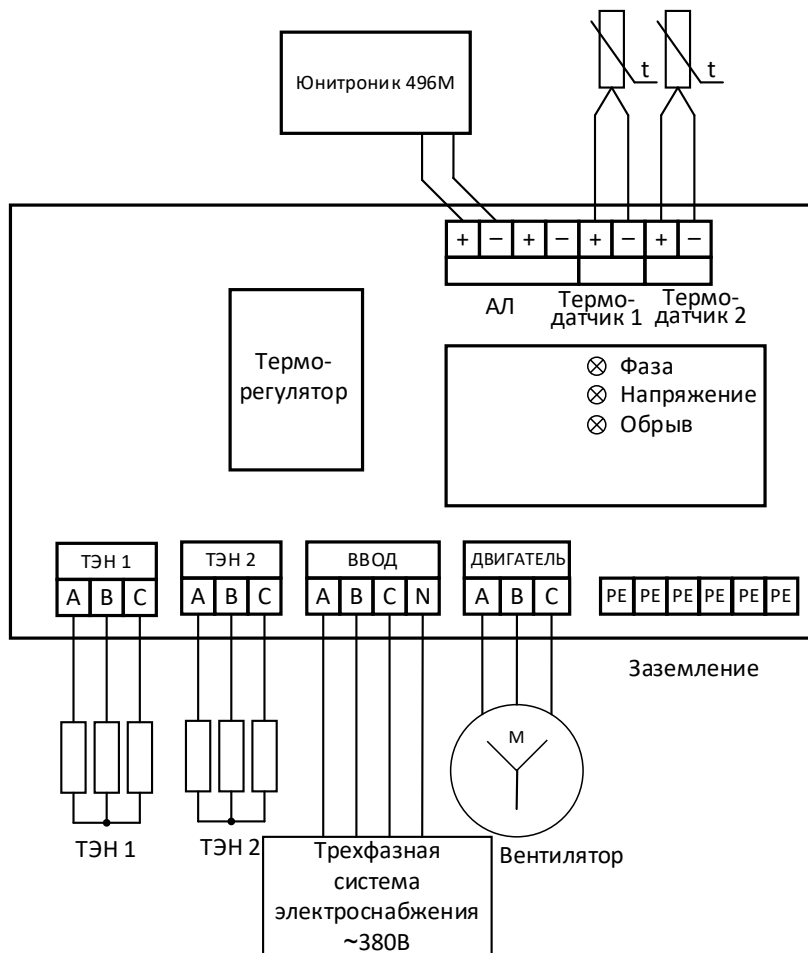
Юнитроник 496М

t
t

+ − + − + − + −

АЛ
Термодатчик 1
Термодатчик 2

Терморегулятор

⊗ Фаза
⊗ Напряжение
⊗ Обрыв

ТЭН 1
A B C

ТЭН 2
A B C

ВВОД
A B C N

ДВИГАТЕЛЬ
A B C

PE PE PE PE PE PE

Заземление

M

ТЭН 1
ТЭН 2

Трехфазная система электроснабжения ~380В

Вентилятор